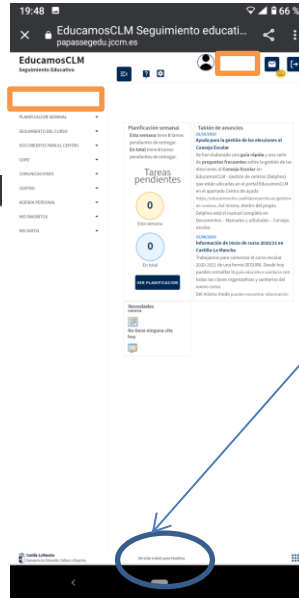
19:48 ✉ 86%

EducamosCLM Seguimiento educati...
papassegedu.jccm.es

EducamosCLM
Seguimiento Educativo

PLANIFICACIÓN SEMANAL
SEGUIMIENTO DEL CURSO
DOCUMENTOS PARA EL CENTRO
LOPS
COMUNICACIONES
CENTRO
AGENDA PERSONAL
MIS INSCRITOS
MIS DATOS

Planificación semanal
Esta semana tiene 0 tareas pendientes de entregar.
En total tiene 0 tareas pendientes de entregar.

Tareas pendientes

0
Esta semana

0
En total

VER PLANIFICACIÓN

Novedades centro

No tiene ninguna cita hoy.

Tablón de anuncios
22/10/2021
Ayuda para la gestión de las elecciones al Consejo Escolar
Se han elaborado una guía rápida y una serie de preguntas frecuentes sobre la gestión de las elecciones al Consejo Escolar en EducamosCLM - Gestión de centros (Delphos) que están ubicadas en el portal EducamosCLM en el apartado Centro de ayuda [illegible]
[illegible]
15/09/2021
Información de inicio de curso 2020/21 en Castilla La Mancha
Trabajamos para comenzar el curso escolar 2020-2021 de una forma SEGURA. Desde hoy puedes consultar la guía educativo-sanitaria con todas las claves organizativas y sanitarias del nuevo curso.
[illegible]

Castilla-La Mancha

Versión móvil para familias